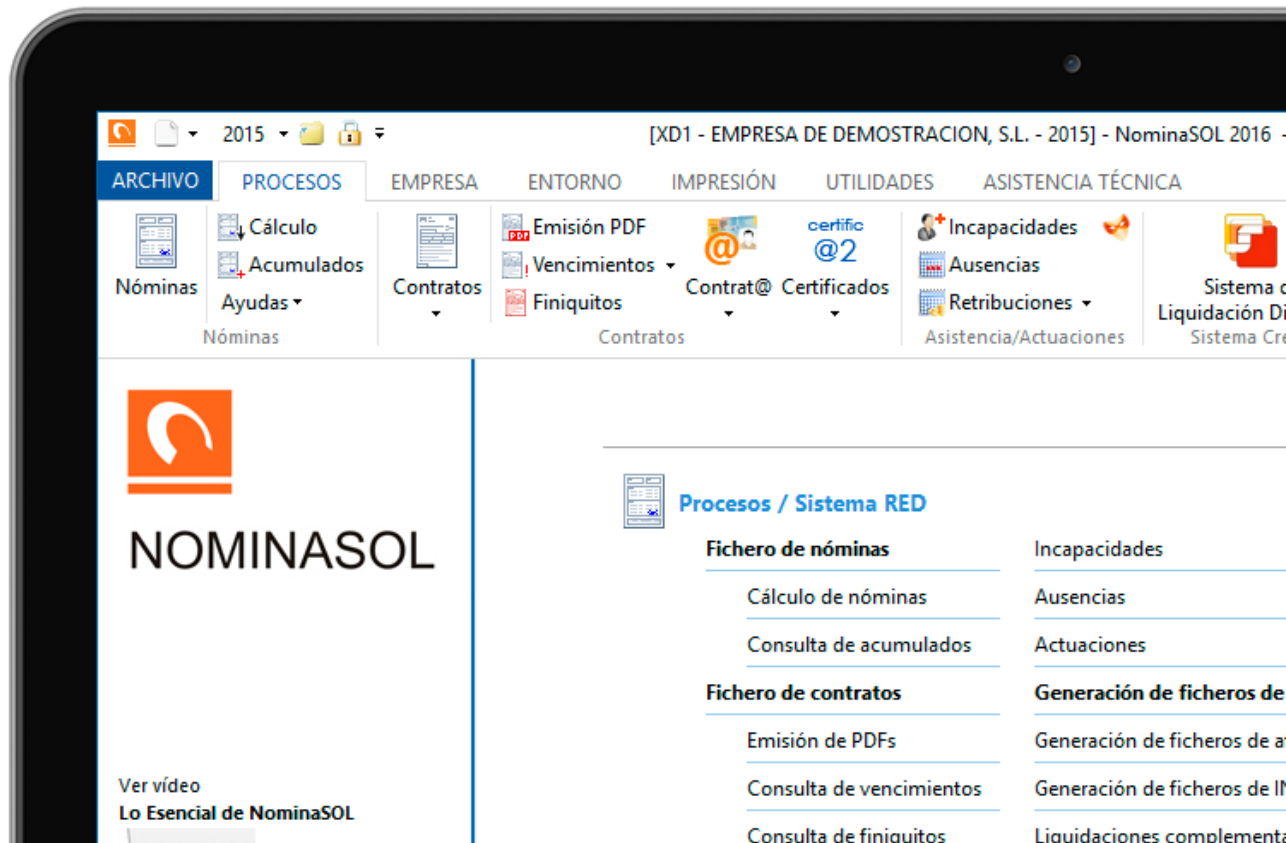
2015 [XD1 - EMPRESA DE DEMOSTRACION, S.L. - 2015] - NominaSOL 2016 -

ARCHIVO PROCESOS EMPRESA ENTORNO IMPRESIÓN UTILIDADES ASISTENCIA TÉCNICA

Nóminas
Cálculo
Acumulados
Ayudas
Nóminas

Contratos
Emisión PDF
Vencimientos
Finiquitos
Contrat@
certific @2 Certificados
Contratos

Incapacidades
Ausencias
Retribuciones
Asistencia/Actuaciones

Sistema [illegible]
Liquidación Di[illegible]
Sistema Cre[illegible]

NOMINASOL

Ver vídeo
Lo Esencial de NominaSOL

Procesos / Sistema RED

Fichero de nóminas
Cálculo de nóminas
Consulta de acumulados
Fichero de contratos
Emisión de PDFs
Consulta de vencimientos
Consulta de finiquitos

Incapacidades
Ausencias
Actuaciones
Generación de ficheros de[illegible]
Generación de ficheros de a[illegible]
Generación de ficheros de IN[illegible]
Liquidaciones complementa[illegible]